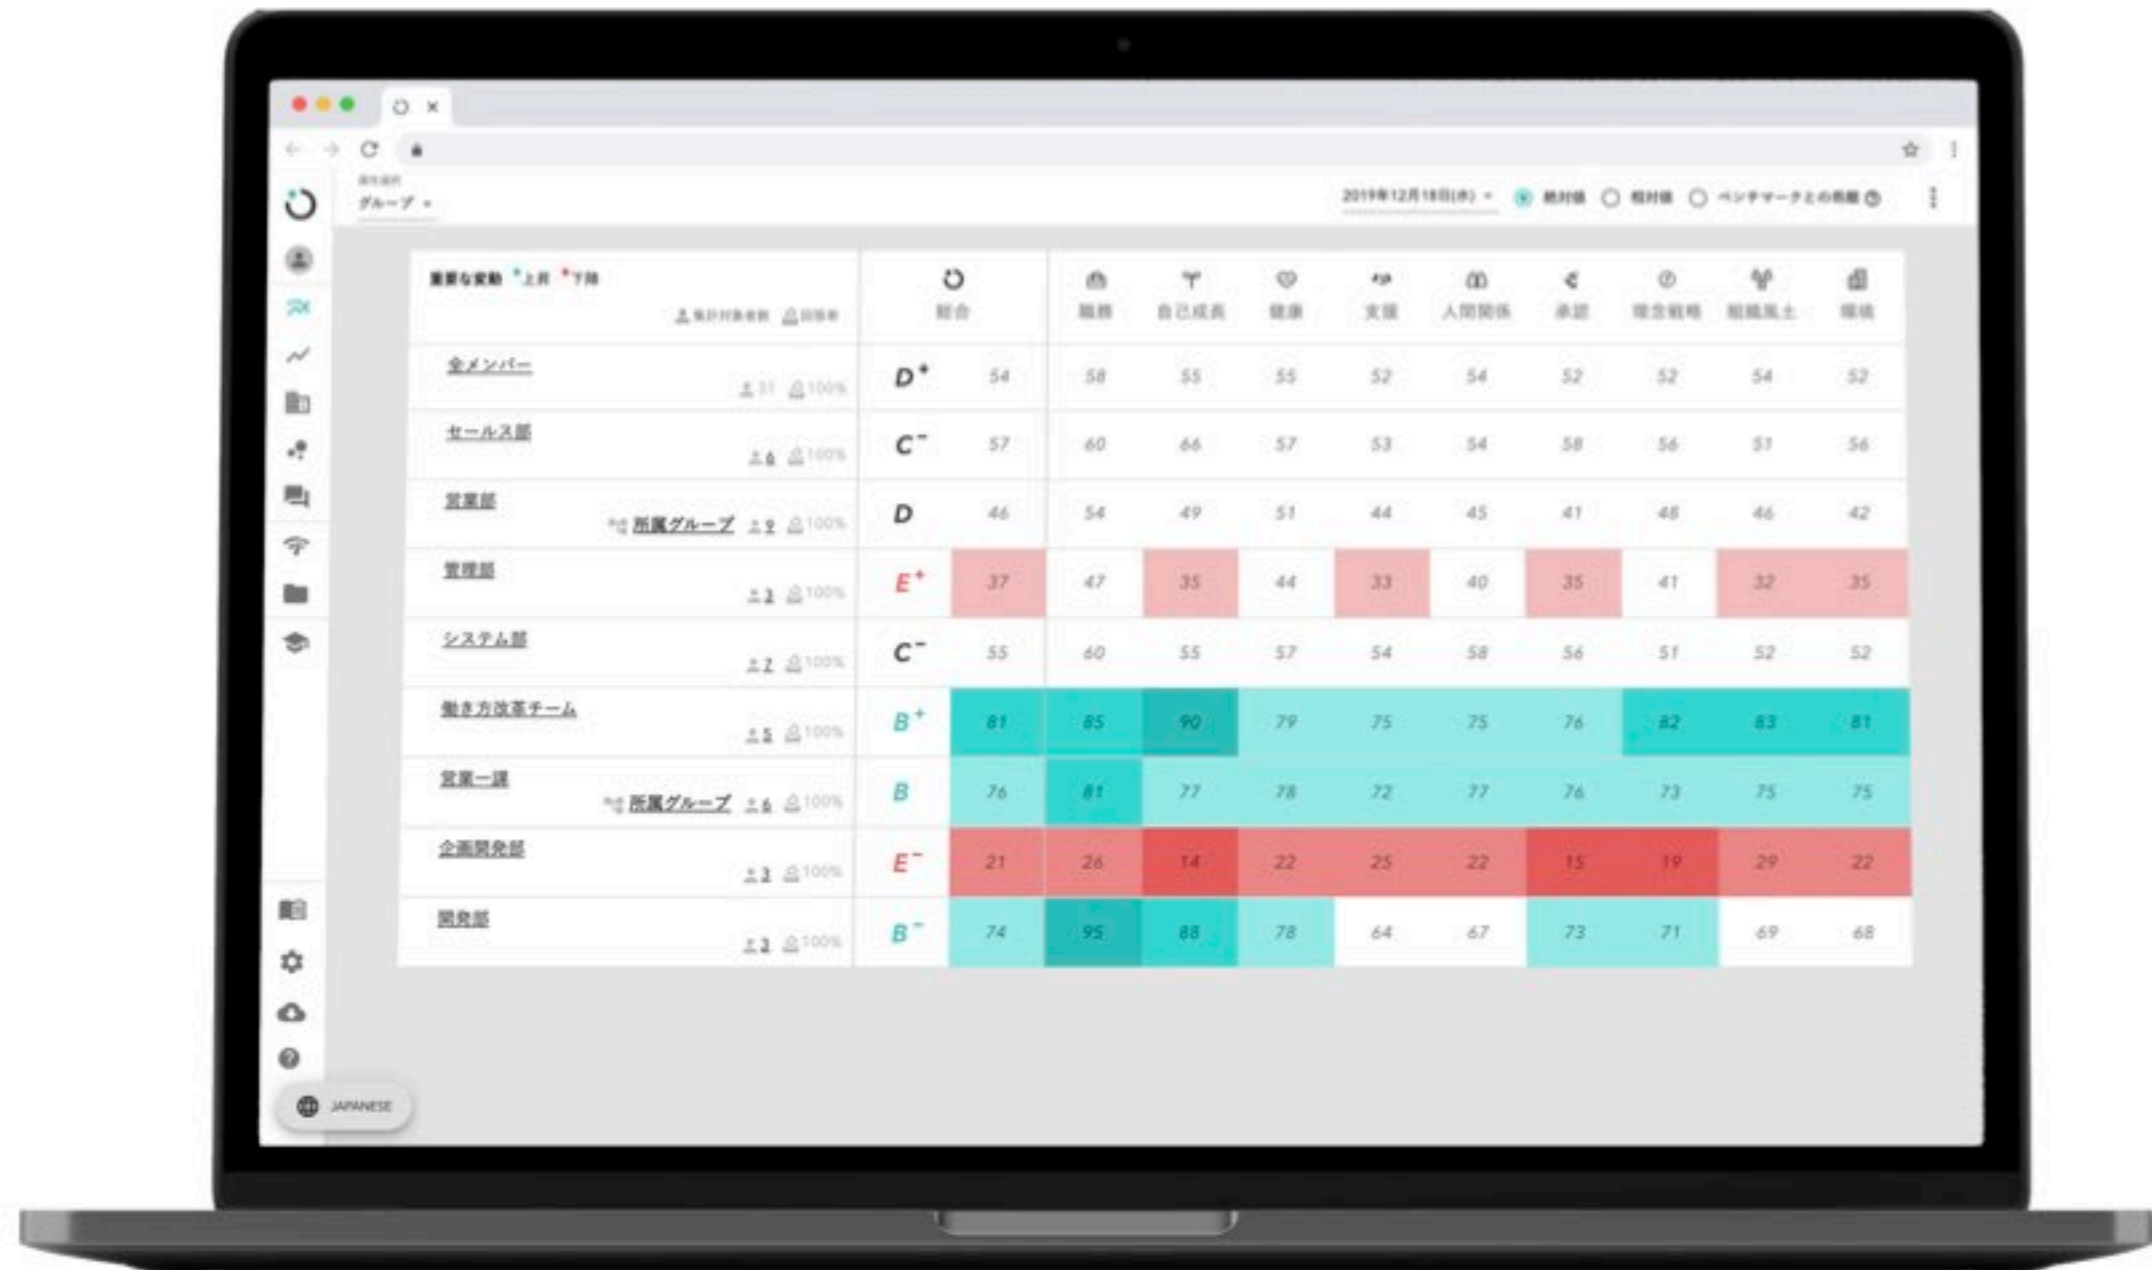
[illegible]
グループ ▾

2019年12月18日(水) ▾ 絶対値 相対値 ベンチマークとの差 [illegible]

重要な変動 上昇 下降
集計対象者数 回答率

| | 総合 | | 職務 | 自己成長 | 健康 | 支援 | 人間関係 | 承認 | 理念戦略 | 組織風土 | 環境 |
|---|---|---|---|---|---|---|---|---|---|---|---|
| 全メンバー 31 100% | D+ | 54 | 58 | 55 | 55 | 52 | 54 | 52 | 52 | 54 | 52 |
| セールス部 6 100% | C- | 57 | 60 | 66 | 57 | 53 | 54 | 58 | 56 | 51 | 56 |
| 営業部 所属グループ 9 100% | D | 46 | 54 | 49 | 51 | 44 | 45 | 41 | 48 | 46 | 42 |
| 管理部 3 100% | E+ | 37 | 47 | 35 | 44 | 33 | 40 | 35 | 41 | 32 | 35 |
| システム部 2 100% | C- | 55 | 60 | 55 | 57 | 54 | 58 | 56 | 51 | 52 | 52 |
| 働き方改革チーム 5 100% | B+ | 81 | 85 | 90 | 79 | 75 | 75 | 76 | 82 | 83 | 81 |
| 営業一課 所属グループ 6 100% | B | 76 | 81 | 77 | 78 | 72 | 77 | 76 | 73 | 75 | 75 |
| 企画開発部 3 100% | E- | 21 | 26 | 14 | 22 | 25 | 22 | 15 | 19 | 29 | 22 |
| 開発部 3 100% | B- | 74 | 95 | 88 | 78 | 64 | 67 | 73 | 71 | 69 | 68 |

JAPANESE